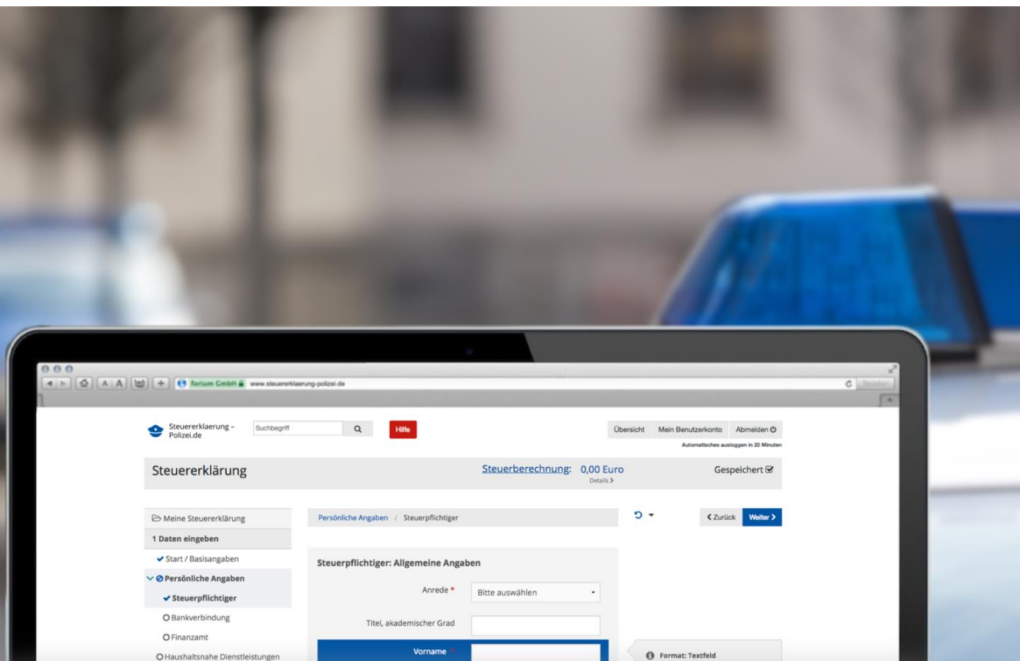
Buhl Data Service GmbH www.steuererklaerung-polizei.de

Steuererklaerung - Polizei.de

Suchbegriff

Hilfe

Übersicht Mein Benutzerkonto Abmelden

Automatisches ausloggen in 30 Minuten

Steuererklärung

Steuerberechnung: 0,00 Euro

Details >

Gespeichert

Meine Steuererklärung

1 Daten eingeben

Start / Basisangaben

Persönliche Angaben

Steuerpflichtiger

Bankverbindung

Finanzamt

Haushaltsnahe Dienstleistungen

Persönliche Angaben / Steuerpflichtiger

< Zurück Weiter >

Steuerpflichtiger: Allgemeine Angaben

Anrede *

Bitte auswählen

Titel, akademischer Grad

Vorname *

Format: Textfeld